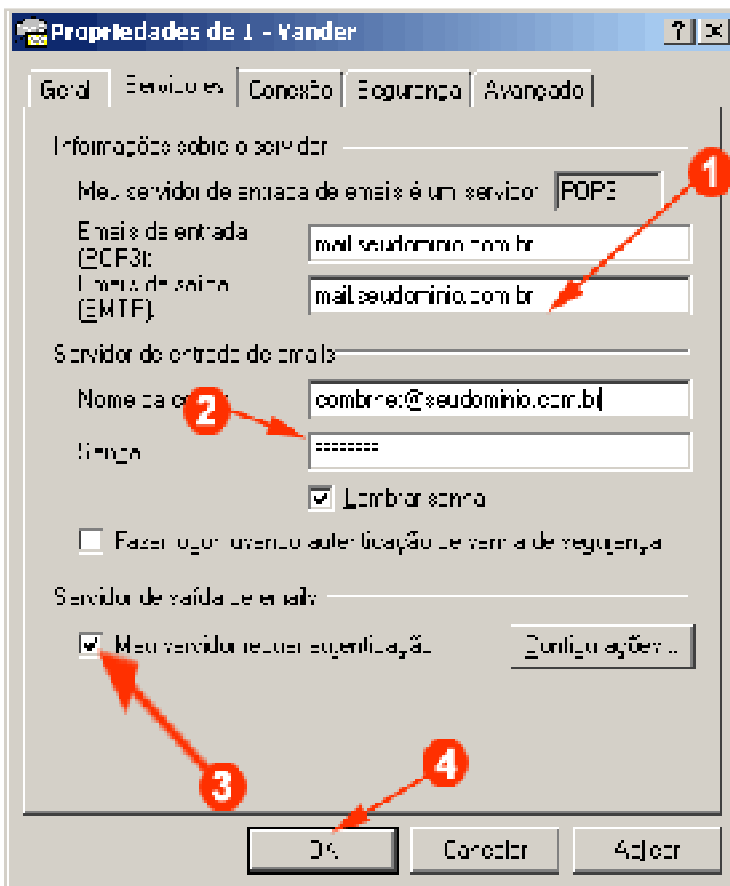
Propriedades de 1 - Vander

? X

Geral | Servidores | Conexão | Segurança | Avançado

Informações sobre o servidor

Meu servidor de entrada de emails é um servidor POP3

Emails de entrada (POP3): mail.seudominio.com.br

Emails de saída (SMTP): mail.seudominio.com.br

1

Servidor de entrada de emails

Nome da conta: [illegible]@seudominio.com.br

2

Senha: ••••••••

Lembrar senha

Fazer logon usando autenticação de senha de segurança

Servidor de saída de emails

Meu servidor requer autenticação

Configurações...

3

4

OK

Cancelar

Aplicar